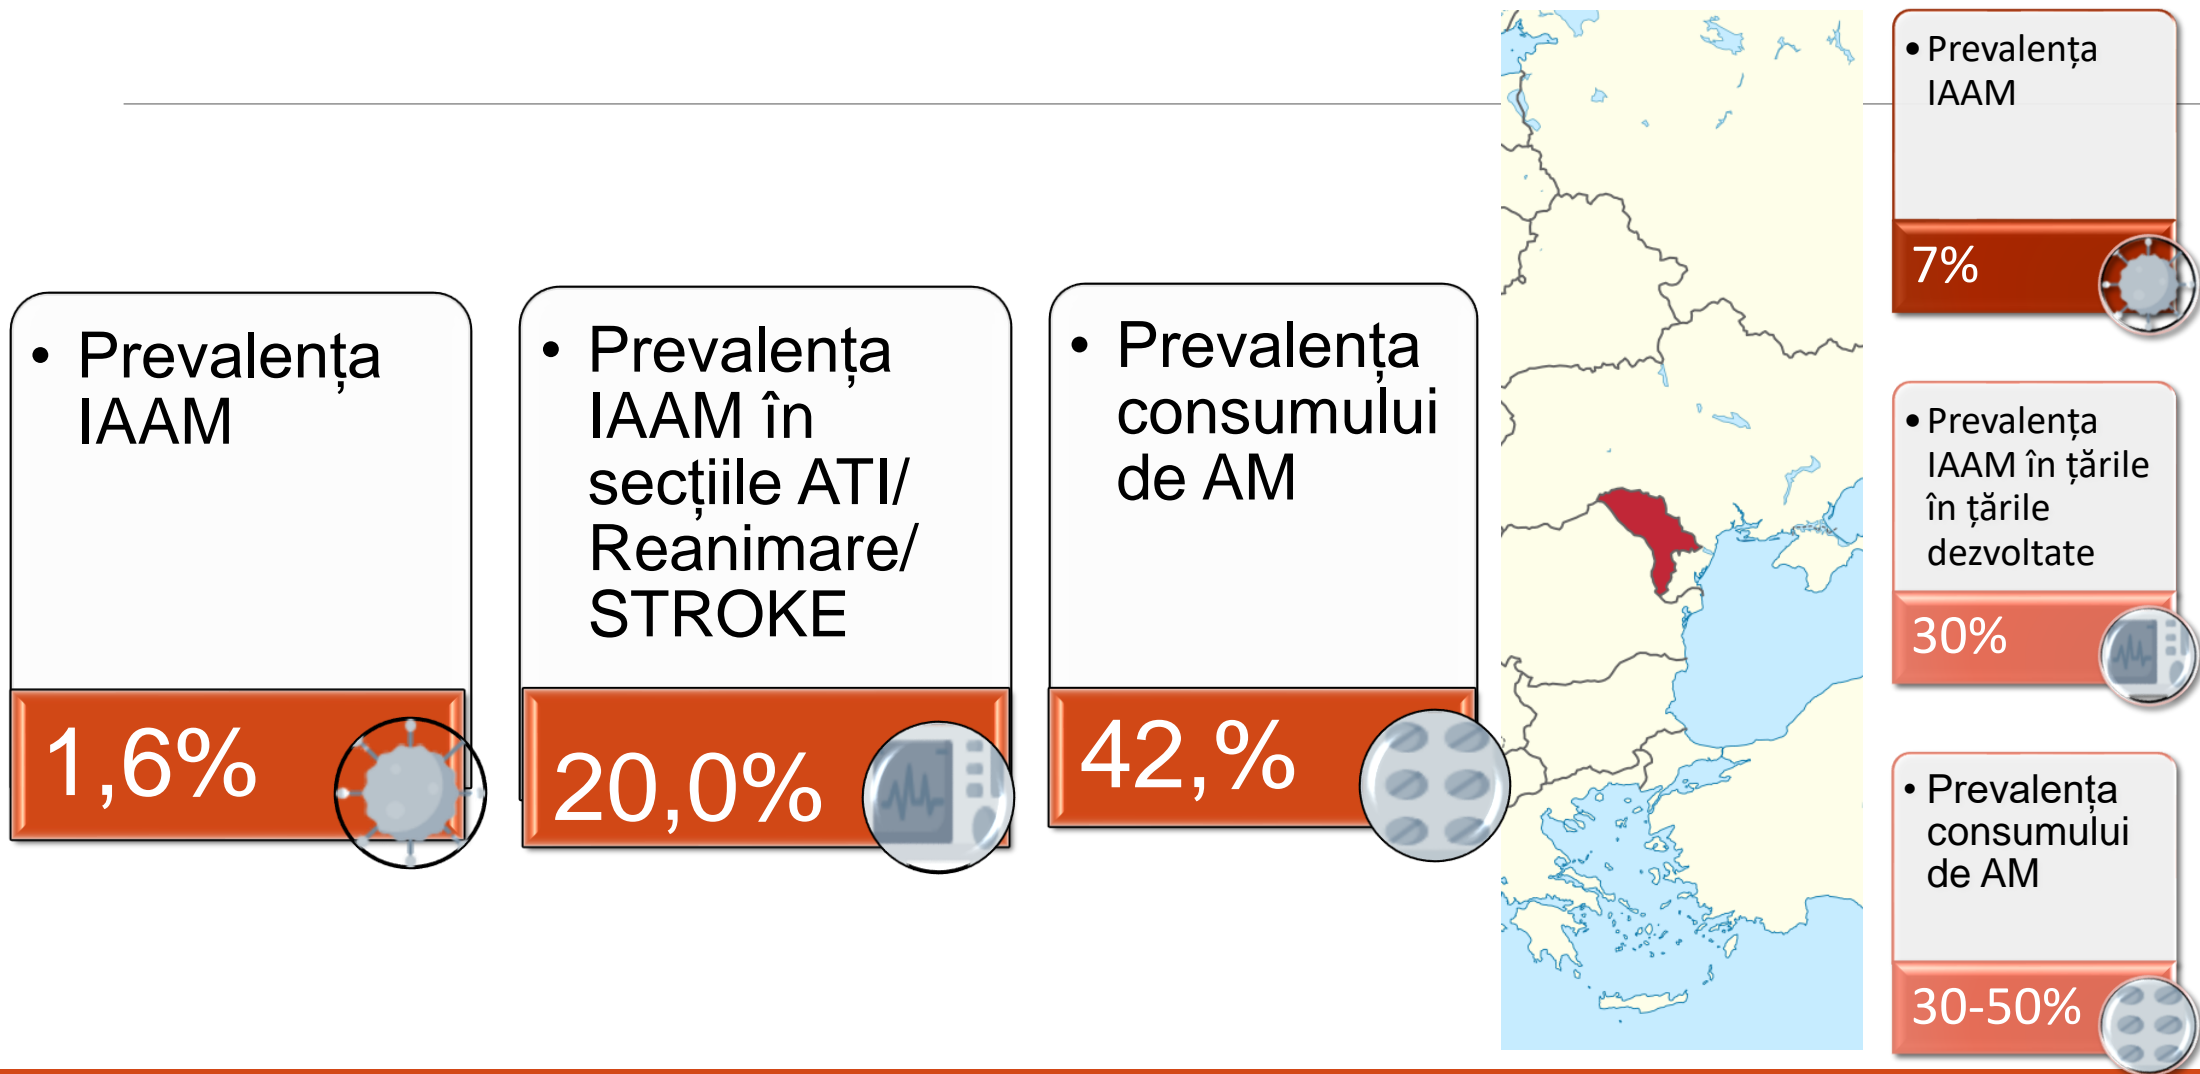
• Prevalența IAAM

1,6%

• Prevalența IAAM în secțiile ATI/ Reanimare/ STROKE

20,0%

• Prevalența consumului de AM

42,%

• Prevalența IAAM

7%

• Prevalența IAAM în țările în țările dezvoltate

30%

• Prevalența consumului de AM

30-50%